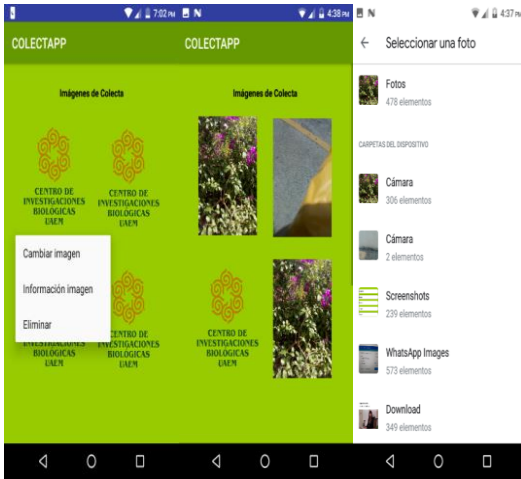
7:02 PM
COLECTAPP
Imágenes de Colecta
CENTRO DE INVESTIGACIONES BIOLOGICAS UAEM
CENTRO DE INVESTIGACIONES BIOLOGICAS UAEM
Cambiar imagen
Información imagen
Eliminar
CENTRO DE INVESTIGACIONES BIOLOGICAS UAEM
CENTRO DE INVESTIGACIONES BIOLOGICAS UAEM

4:38 PM
COLECTAPP
Imágenes de Colecta
CENTRO DE INVESTIGACIONES BIOLOGICAS UAEM

4:37 PM
Seleccionar una foto
Fotos
478 elementos
CARPETAS DEL DISPOSITIVO
Cámara
306 elementos
Cámara
2 elementos
Screenshots
239 elementos
WhatsApp Images
573 elementos
Download
349 elementos